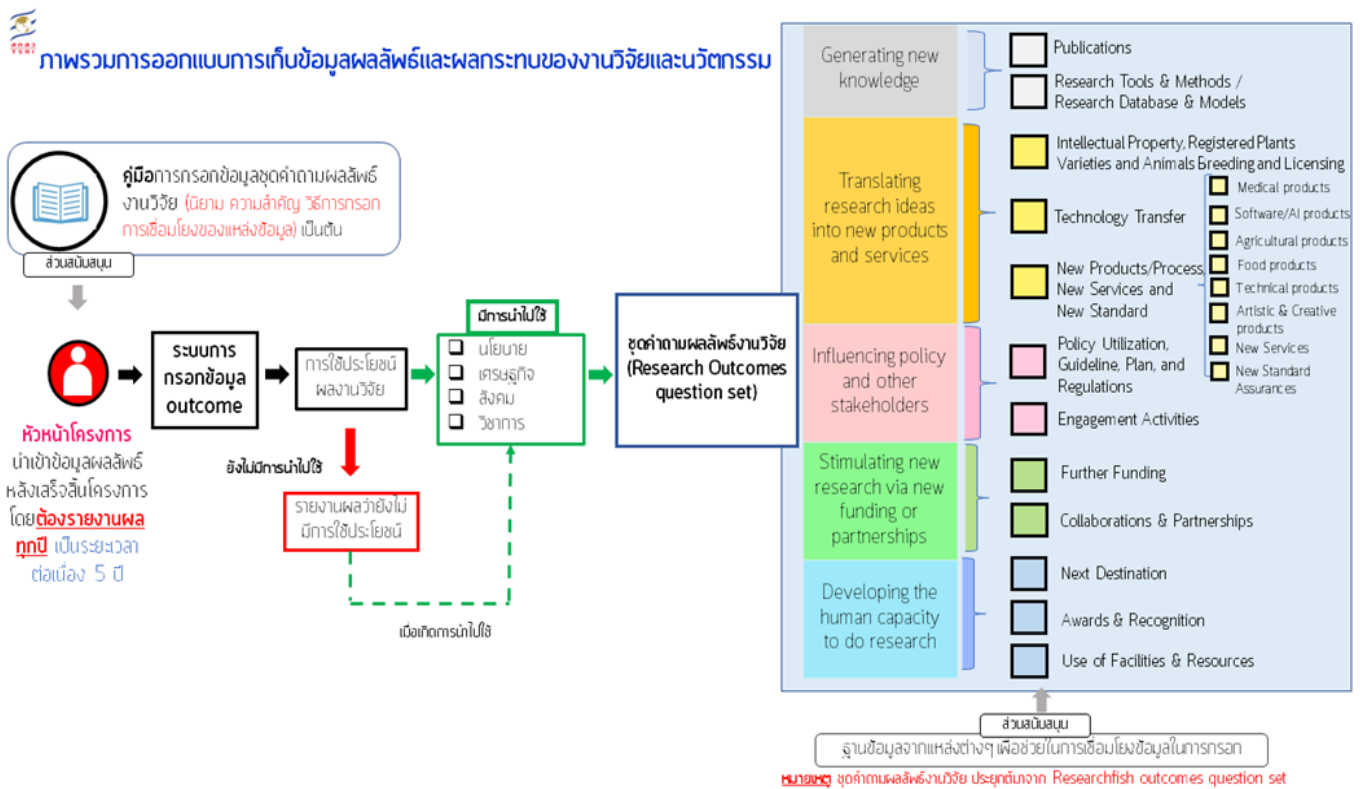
สกสว

ภาพรวมการออกแบบการเก็บข้อมูลผลลัพธ์และผลกระทบของงานวิจัยและนวัตกรรม

คู่มือการกรอกข้อมูลชุดคำถามผลลัพธ์งานวิจัย (นิยาม ความสำคัญ วิธีการกรอก การเชื่อมโยงของแหล่งข้อมูล) เป็นต้น

ส่วนสนับสนุน

หัวหน้าโครงการ นำเข้าข้อมูลผลลัพธ์หลังเสร็จสิ้นโครงการ โดยต้องรายงานผลทุกปี เป็นระยะเวลาต่อเนื่อง 5 ปี

ระบบการกรอกข้อมูล outcome

การใช้ประโยชน์ผลงานวิจัย

ยังไม่มีการนำไปใช้

รายงานผลว่ายังไม่มีการใช้ประโยชน์

เมื่อเกิดการนำไปใช้

มีการนำไปใช้

นโยบาย
เศรษฐกิจ
สังคม
วิชาการ

ชุดคำถามผลลัพธ์งานวิจัย (Research Outcomes question set)

Generating new knowledge

Publications

Research Tools & Methods / Research Database & Models

Translating research ideas into new products and services

Intellectual Property, Registered Plants Varieties and Animals Breeding and Licensing

Technology Transfer

New Products/Process, New Services and New Standard

Medical products
Software/AI products
Agricultural products
Food products
Technical products
Artistic & Creative products
New Services
New Standard Assurances

Influencing policy and other stakeholders

Policy Utilization, Guideline, Plan, and Regulations

Engagement Activities

Stimulating new research via new funding or partnerships

Further Funding

Collaborations & Partnerships

Developing the human capacity to do research

Next Destination

Awards & Recognition

Use of Facilities & Resources

ส่วนสนับสนุน

ฐานข้อมูลจากแหล่งต่างๆ เพื่อช่วยในการเชื่อมโยงข้อมูลในการกรอก

หมายเหตุ ชุดคำถามผลลัพธ์งานวิจัย ประยุกต์มาจาก Researchfish outcomes question set